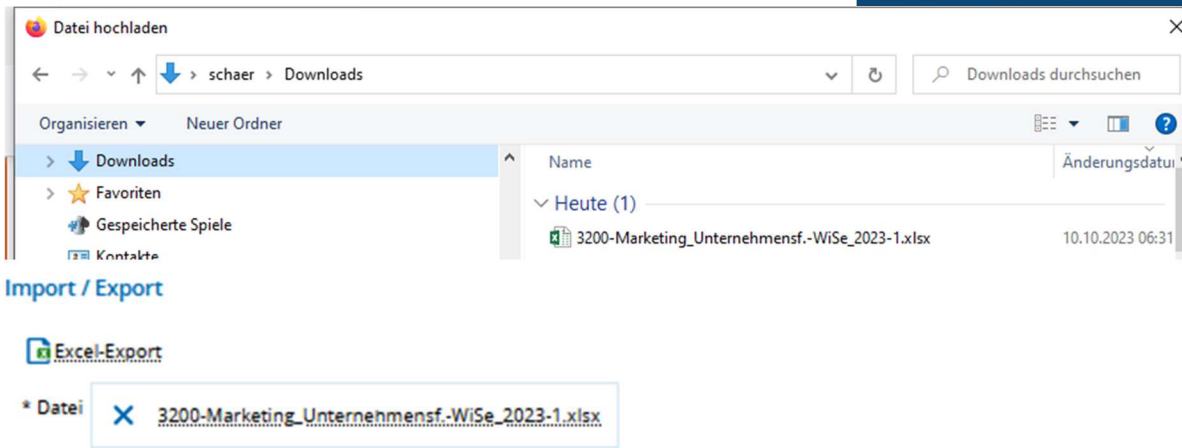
Datei hochladen

schaer > Downloads

Downloads durchsuchen

Organisieren ▾ Neuer Ordner

Downloads
Favoriten
Gespeicherte Spiele
Kontakte

Name
Änderungsdatu

Heute (1)

3200-Marketing_Unternehmensf.-WiSe_2023-1.xlsx 10.10.2023 06:31

Import / Export

Excel-Export

* Datei

3200-Marketing_Unternehmensf.-WiSe_2023-1.xlsx